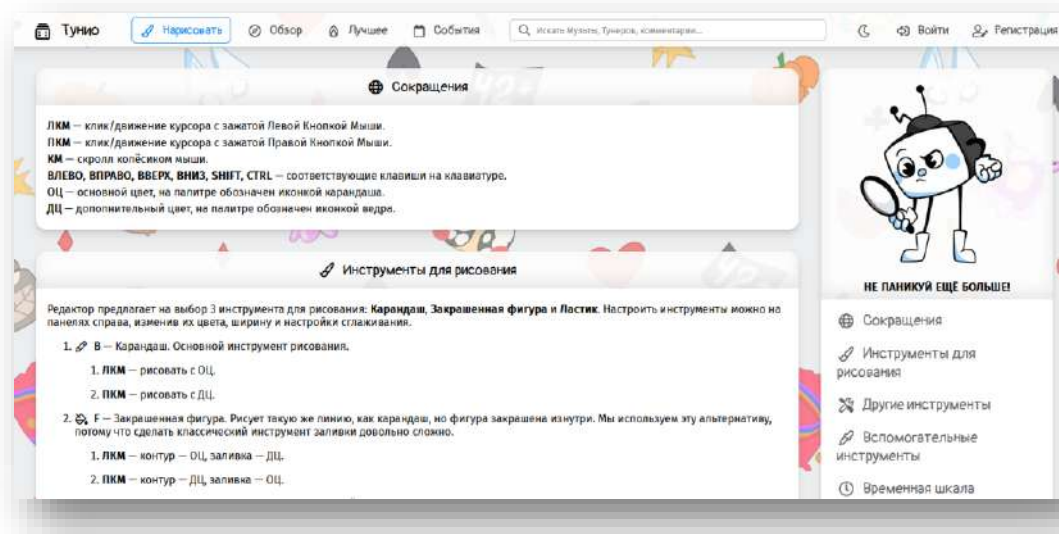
Тунио
Нарисовать
Обзор
Лучшее
События
Искать Мультики, Туников, комментарии...
Войти
Регистрация

Сокращения

**ЛКМ** — клик/движение курсора с зажатой Левой Кнопкой Мыши.
**ПКМ** — клик/движение курсора с зажатой Правой Кнопкой Мыши.
**КМ** — скролл колёсиком мыши.
**ВЛЕВО, ВПРАВО, ВВЕРХ, ВНИЗ, SHIFT, CTRL** — соответствующие клавиши на клавиатуре.
**ОЦ** — основной цвет, на палитре обозначен иконкой карандаша.
**ДЦ** — дополнительный цвет, на палитре обозначен иконкой ведра.

Инструменты для рисования

Редактор предлагает на выбор 3 инструмента для рисования: **Карандаш**, **Закрашенная фигура** и **Ластик**. Настроить инструменты можно на панелях справа, изменив их цвета, ширину и настройки сглаживания.

1. B — Карандаш. Основной инструмент рисования.

1. **ЛКМ** — рисовать с ОЦ.

2. **ПКМ** — рисовать с ДЦ.

2. F — Закрашенная фигура. Рисует такую же линию, как карандаш, но фигура закрашена изнутри. Мы используем эту альтернативу, потому что сделать классический инструмент заливки довольно сложно.

1. **ЛКМ** — контур — ОЦ, заливка — ДЦ.

2. **ПКМ** — контур — ДЦ, заливка — ОЦ.

НЕ ПАНИКУЙ ЕЩЕ БОЛЬШЕ!

Сокращения
Инструменты для рисования
Другие инструменты
Вспомогательные инструменты
Временная шкала